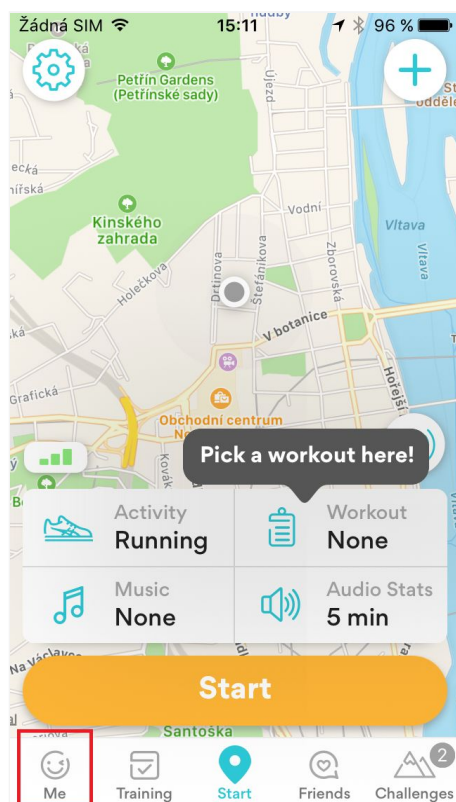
Žádná SIM 15:11 96 %

Petřín Gardens (Petřínské sady)

Kinského zahrada

Holečkova

Drtinova

Štefánikova

Újezd

Vodní

Zborovská

Vltava

Vltava

V botanice

Grafická

Obchodní centrum

Kovák

Hořejší

Na Václavce

Santoška

Pick a workout here!

Activity
Running

Workout
None

Music
None

Audio Stats
5 min

Start

Me

Training

Start

Friends

Challenges

2